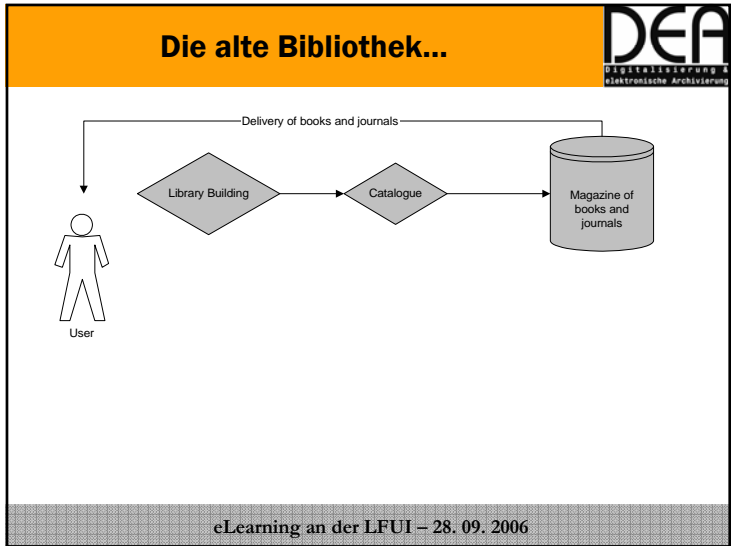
Die alte Bibliothek...

DEA
Digitalisierung & elektronische Archivierung

Delivery of books and journals

Library Building

Catalogue

Magazine of books and journals

User

eLearning an der LFUI – 28. 09. 2006